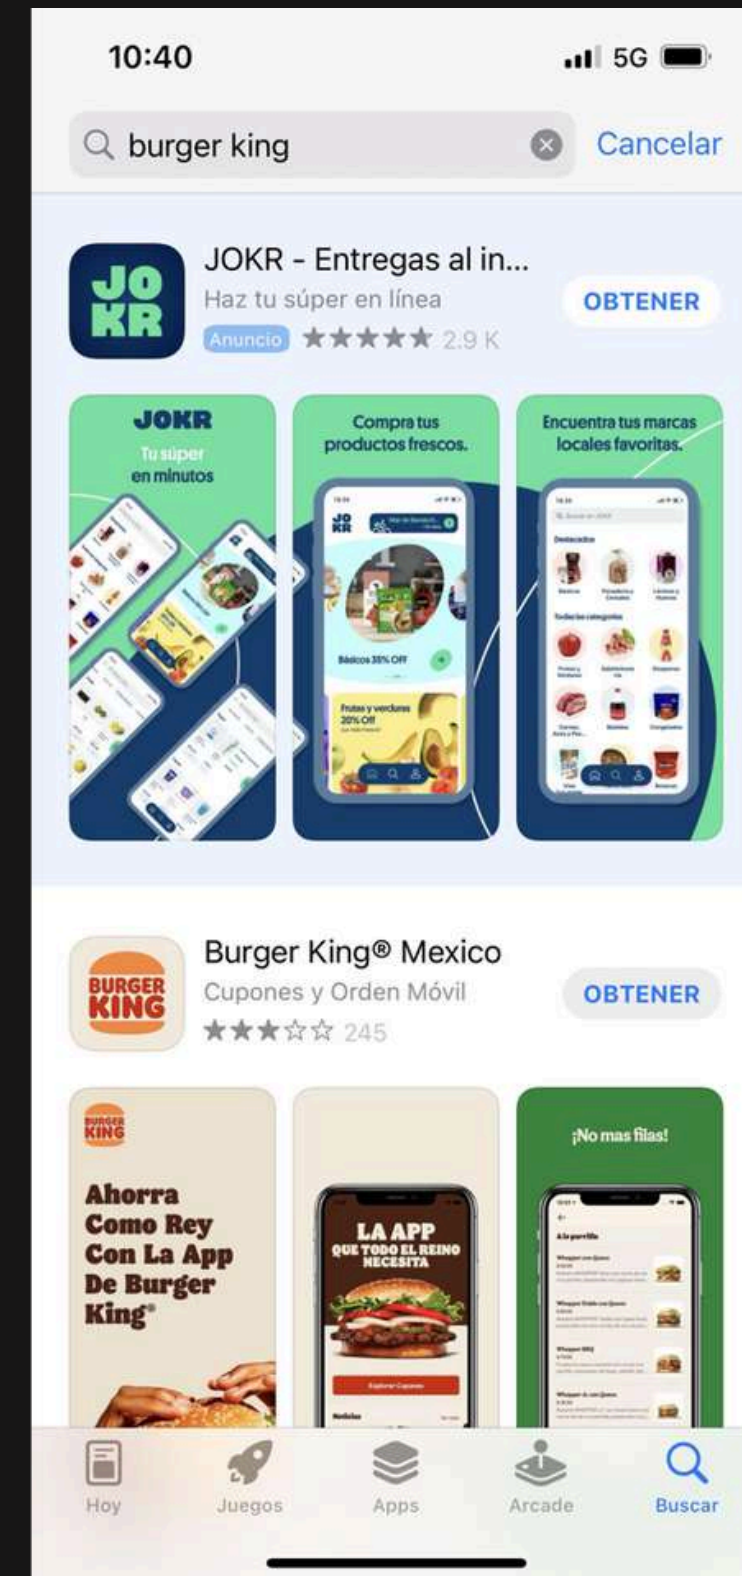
10:40

5G

burger king

Cancelar

JOKR

JOKR - Entregas al in...

Haz tu súper en línea

Anuncio ★★★★★ 2.9 K

OBTENER

JOKR

Tu súper en minutos

Compra tus productos frescos.

Básicos 35% OFF

Frutas y verduras 20% Off

Encuentra tus marcas locales favoritas.

BURGER KING

Burger King® Mexico

Cupones y Orden Móvil

★★★☆☆ 245

OBTENER

BURGER KING

Ahorra Como Rey Con La App De Burger King®

LA APP QUE TODO EL REINO NECESITA

¡No mas filas!

Hoy

Juegos

Apps

Arcade

Buscar